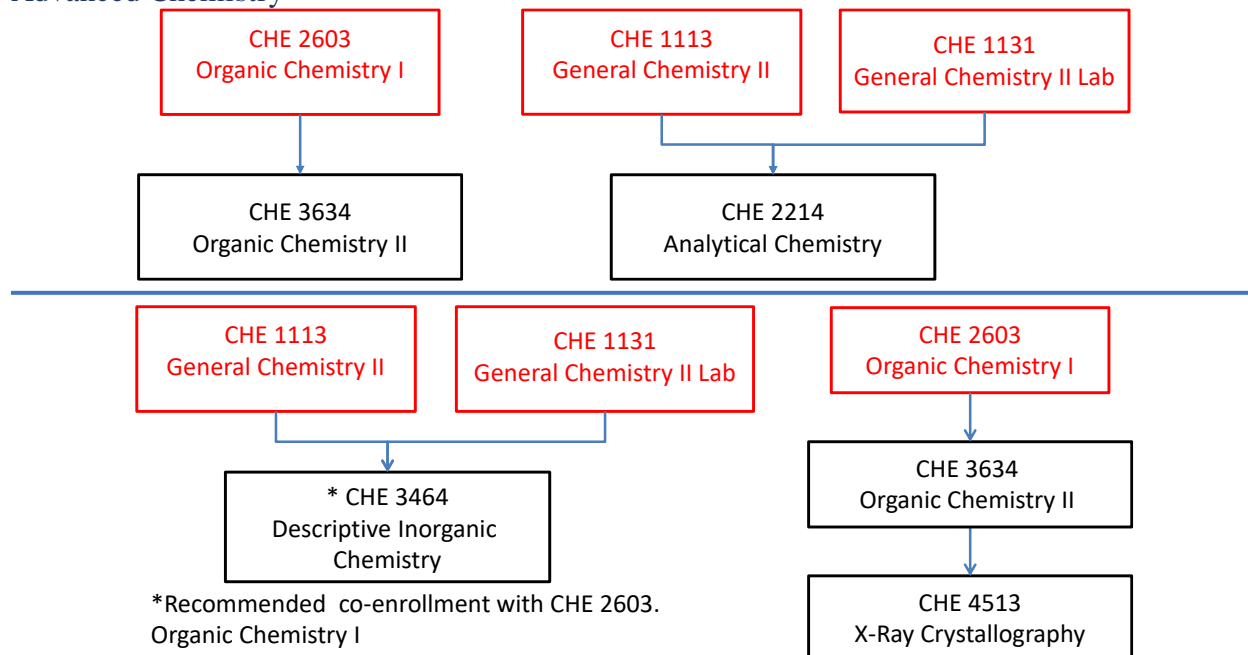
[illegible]

CHE 2603
Organic Chemistry I

CHE 1113
General Chemistry II

CHE 1131
General Chemistry II Lab

CHE 3634
Organic Chemistry II

CHE 2214
Analytical Chemistry

CHE 1113
General Chemistry II

CHE 1131
General Chemistry II Lab

CHE 2603
Organic Chemistry I

* CHE 3464
Descriptive Inorganic Chemistry

CHE 3634
Organic Chemistry II

*Recommended co-enrollment with CHE 2603. Organic Chemistry I

CHE 4513
X-Ray Crystallography